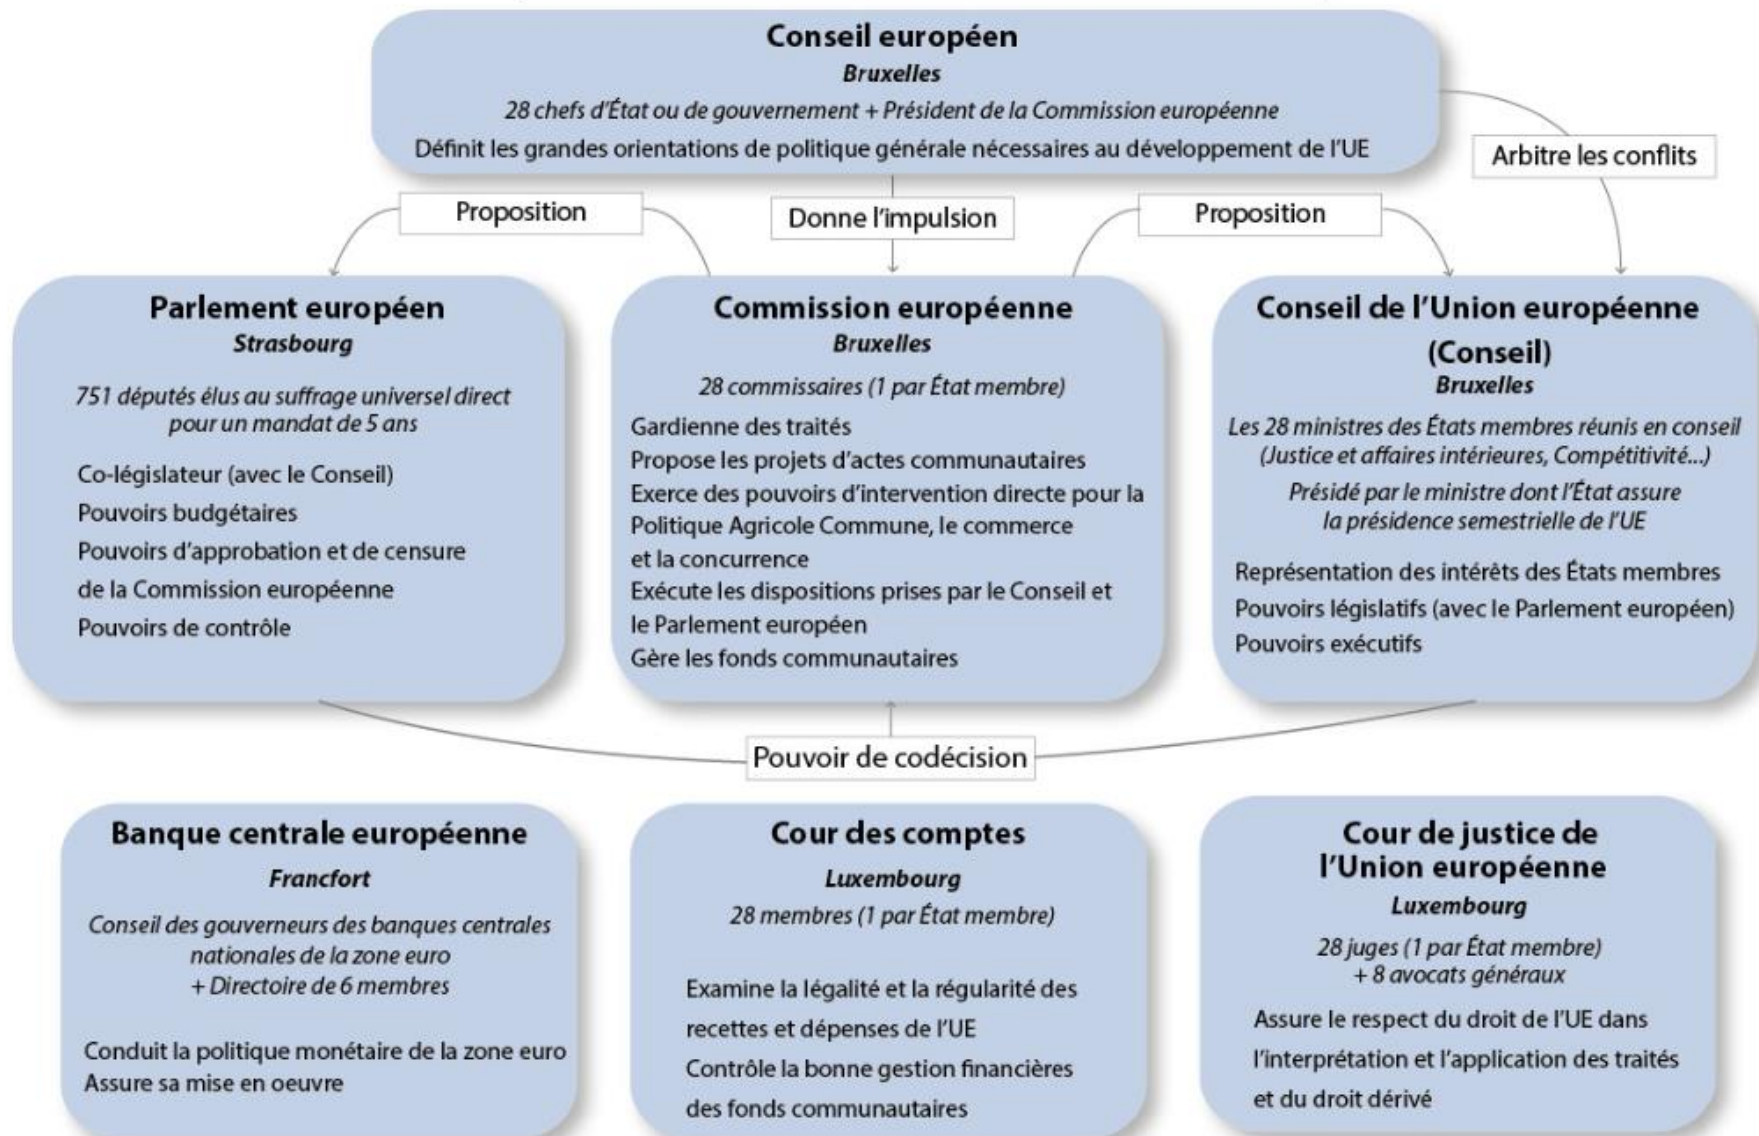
Conseil européen
Bruxelles
28 chefs d'État ou de gouvernement + Président de la Commission européenne
Définit les grandes orientations de politique générale nécessaires au développement de l'UE

Arbitre les conflits

Proposition

Donne l'impulsion

Proposition

Parlement européen
Strasbourg
751 députés élus au suffrage universel direct pour un mandat de 5 ans
Co-législateur (avec le Conseil)
Pouvoirs budgétaires
Pouvoirs d'approbation et de censure de la Commission européenne
Pouvoirs de contrôle

Commission européenne
Bruxelles
28 commissaires (1 par État membre)
Gardienne des traités
Propose les projets d'actes communautaires
Exerce des pouvoirs d'intervention directe pour la Politique Agricole Commune, le commerce et la concurrence
Exécute les dispositions prises par le Conseil et le Parlement européen
Gère les fonds communautaires

Conseil de l'Union européenne (Conseil)
Bruxelles
Les 28 ministres des États membres réunis en conseil (Justice et affaires intérieures, Compétitivité...)
Présidé par le ministre dont l'État assure la présidence semestrielle de l'UE
Représentation des intérêts des États membres
Pouvoirs législatifs (avec le Parlement européen)
Pouvoirs exécutifs

Pouvoir de codécision

Banque centrale européenne
Francfort
Conseil des gouverneurs des banques centrales nationales de la zone euro + Directoire de 6 membres
Conduit la politique monétaire de la zone euro
Assure sa mise en oeuvre

Cour des comptes
Luxembourg
28 membres (1 par État membre)
Examine la légalité et la régularité des recettes et dépenses de l'UE
Contrôle la bonne gestion financières des fonds communautaires

Cour de justice de l'Union européenne
Luxembourg
28 juges (1 par État membre) + 8 avocats généraux
Assure le respect du droit de l'UE dans l'interprétation et l'application des traités et du droit dérivé